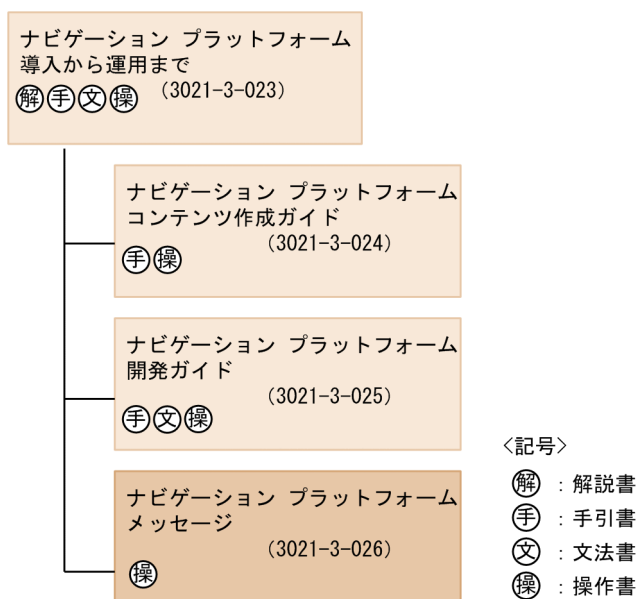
ナビゲーション プラットフォーム
導入から運用まで
㊫手文操 (3021-3-023)

ナビゲーション プラットフォーム
コンテンツ作成ガイド
(3021-3-024)
手操

ナビゲーション プラットフォーム
開発ガイド
(3021-3-025)
手文操

ナビゲーション プラットフォーム
メッセージ
(3021-3-026)
操

〈記号〉
解 ：解説書
手 ：手引書
文 ：文法書
操 ：操作書